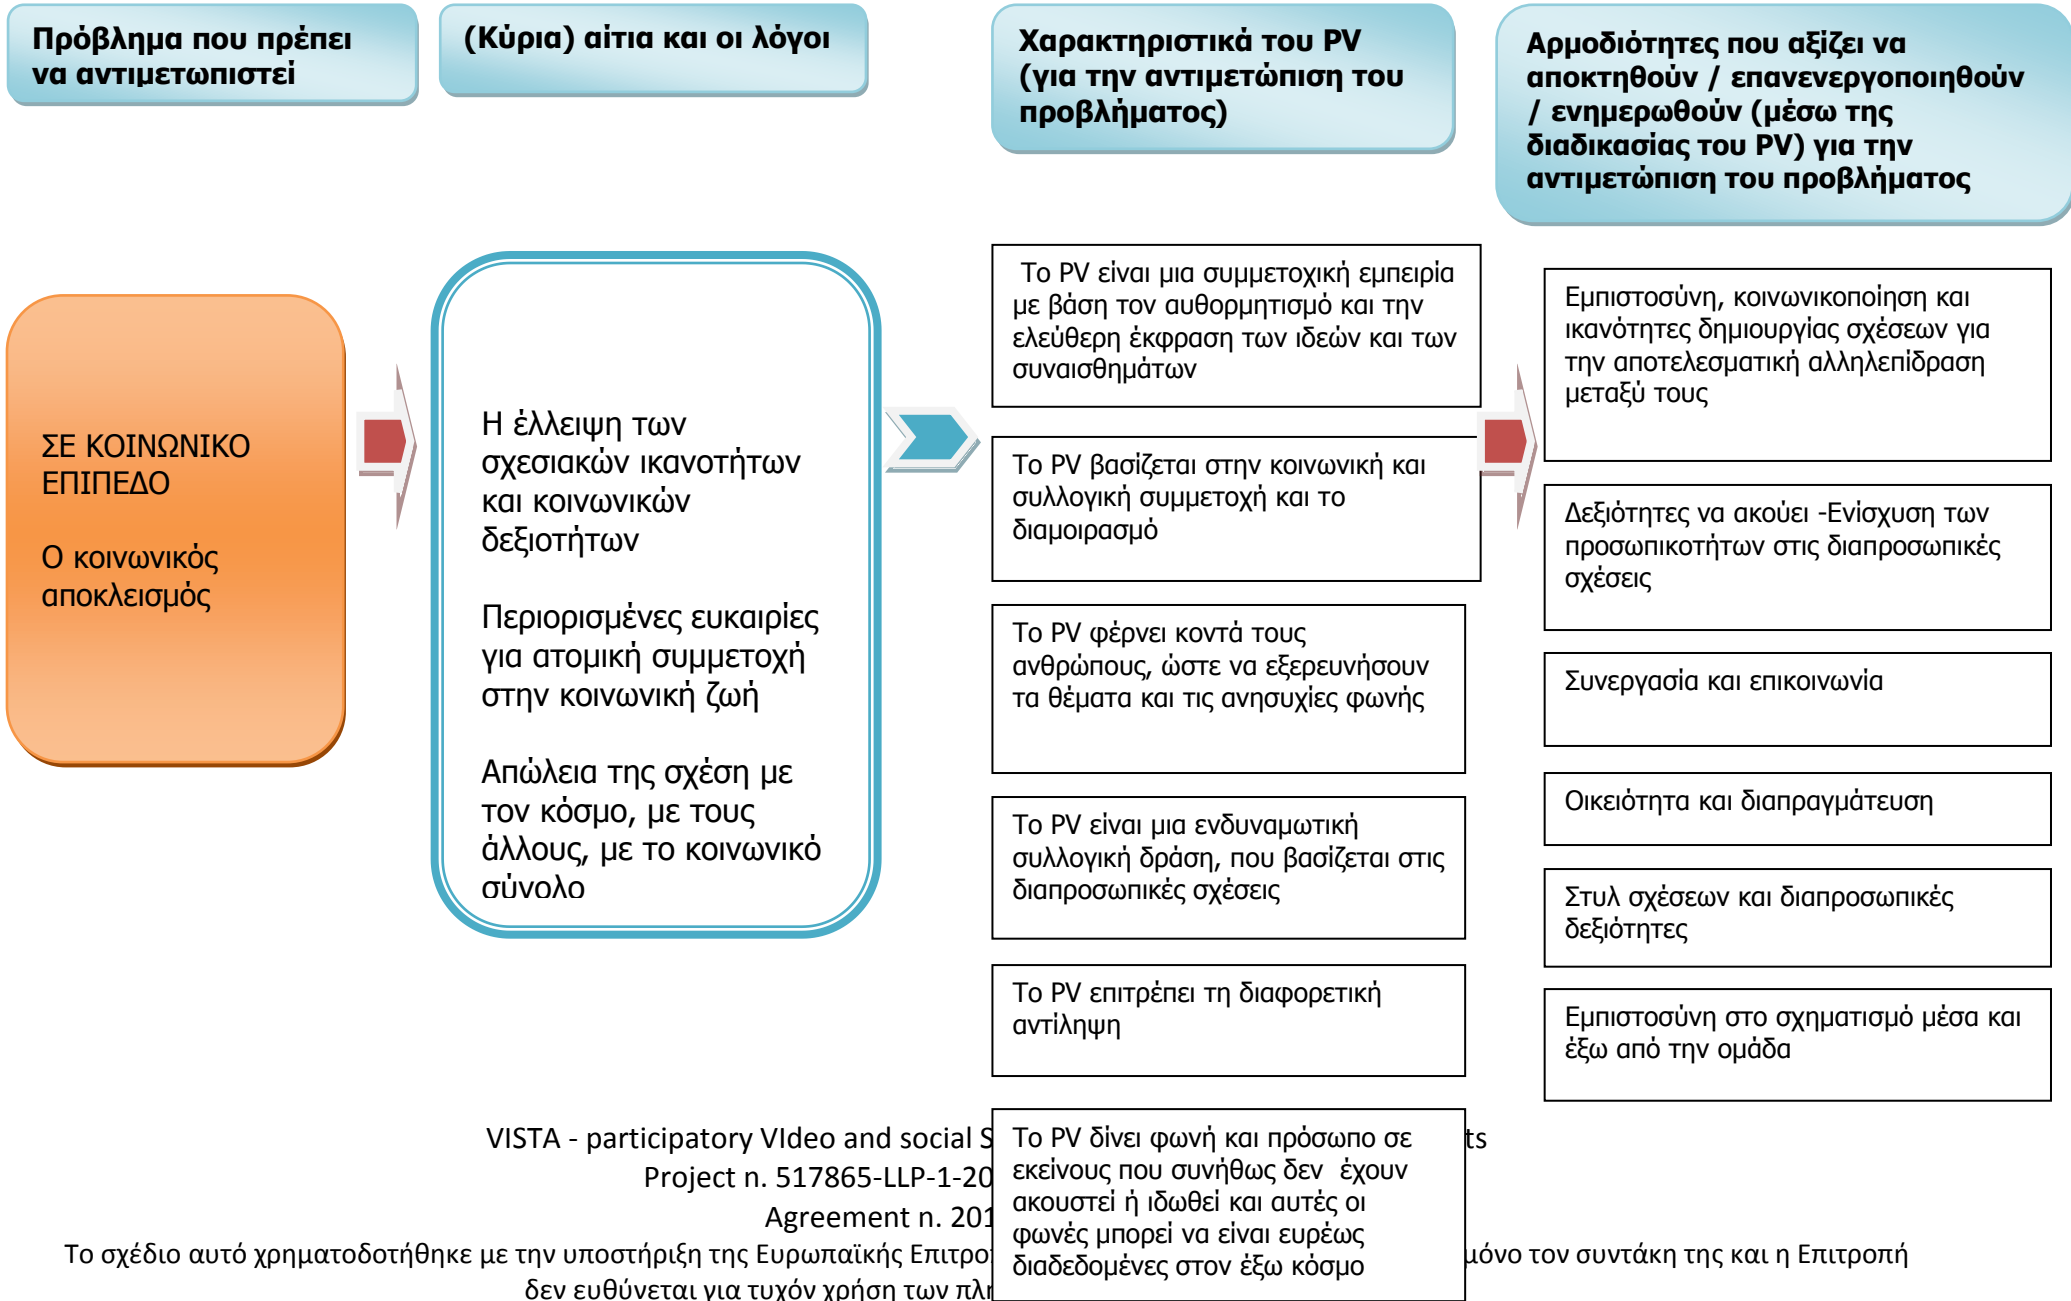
Πρόβλημα που πρέπει να αντιμετωπιστεί

(Κύρια) αίτια και οι λόγοι

Χαρακτηριστικά του PV (για την αντιμετώπιση του προβλήματος)

Αρμοδιότητες που αξίζει να αποκτηθούν / επανενεργοποιηθούν / ενημερωθούν (μέσω της διαδικασίας του PV) για την αντιμετώπιση του προβλήματος

ΣΕ ΚΟΙΝΩΝΙΚΟ ΕΠΙΠΕΔΟ

Ο κοινωνικός αποκλεισμός

Η έλλειψη των σχεσιακών ικανοτήτων και κοινωνικών δεξιοτήτων

Περιορισμένες ευκαιρίες για ατομική συμμετοχή στην κοινωνική ζωή

Απώλεια της σχέση με τον κόσμο, με τους άλλους, με το κοινωνικό σύνολο

Το PV είναι μια συμμετοχική εμπειρία με βάση τον αυθορμητισμό και την ελεύθερη έκφραση των ιδεών και των συναισθημάτων

Το PV βασίζεται στην κοινωνική και συλλογική συμμετοχή και το διαμοιρασμό

Το PV φέρνει κοντά τους ανθρώπους, ώστε να εξερευνήσουν τα θέματα και τις ανησυχίες φωνής

Το PV είναι μια ενδυναμωτική συλλογική δράση, που βασίζεται στις διαπροσωπικές σχέσεις

Το PV επιτρέπει τη διαφορετική αντίληψη

Το PV δίνει φωνή και πρόσωπο σε εκείνους που συνήθως δεν έχουν ακουστεί ή ιδωθεί και αυτές οι φωνές μπορεί να είναι ευρέως διαδεδομένες στον έξω κόσμο

Εμπιστοσύνη, κοινωνικοποίηση και ικανότητες δημιουργίας σχέσεων για την αποτελεσματική αλληλεπίδραση μεταξύ τους

Δεξιότητες να ακούει -Ενίσχυση των προσωπικοτήτων στις διαπροσωπικές σχέσεις

Συνεργασία και επικοινωνία

Οικειότητα και διαπραγμάτευση

Στυλ σχέσεων και διαπροσωπικές δεξιότητες

Εμπιστοσύνη στο σχηματισμό μέσα και έξω από την ομάδα

VISTA - participatory VIdeo and social S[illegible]ts
Project n. 517865-LLP-1-20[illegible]
Agreement n. 201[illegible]
Το σχέδιο αυτό χρηματοδοτήθηκε με την υποστήριξη της Ευρωπαϊκής Επιτρο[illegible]μόνο τον συντάκη της και η Επιτροπή δεν ευθύνεται για τυχόν χρήση των πλ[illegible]